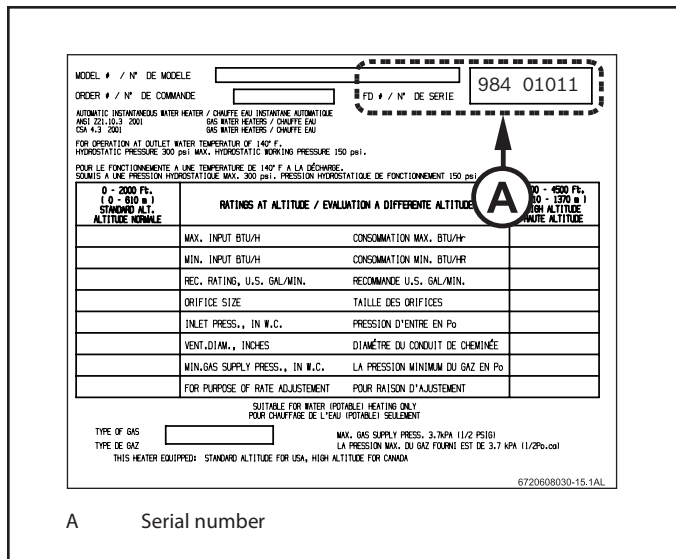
MODEL # / N° DE MODELE

ORDER # / N° DE COMMANDE

FD # / N° DE SERIE 984 01011

AUTOMATIC INSTANTANEOUS WATER HEATER / CHAUFFE EAU INSTANTANE AUTOMATIQUE
ANSI Z21.10.3 2001 GAS WATER HEATERS / CHAUFFE EAU
CSA 4.3 2001 GAS WATER HEATERS / CHAUFFE EAU

FOR OPERATION AT OUTLET WATER TEMPERATUR OF 140° F.
HYDROSTATIC PRESSURE 300 psi MAX. HYDROSTATIC WORKING PRESSURE 150 psi.

POUR LE FONCTIONNEMENTE A UNE TEMPERATURE DE 140° F A LA DÉCHARGE.
SOUMIS A UNE PRESSION HYDROSTATIQUE MAX. 300 psi. PRESSION HYDROSTATIQUE DE FONCTIONNEMENT 150 psi

| 0 - 2000 Ft. ( 0 - 610 m ) STANDARD ALT. ALTITUDE NORMALE | RATINGS AT ALTITUDE / EVALUATION A DIFFERENTE ALTITUDE | | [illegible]0 - 4500 Ft. ([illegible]0 - 1370 m ) HIGH ALTITUDE HAUTE ALTITUDE |
|---|---|---|---|
| | MAX. INPUT BTU/H | CONSOMMATION MAX. BTU/Hr | |
| | MIN. INPUT BTU/H | CONSOMMATION MIN. BTU/HR | |
| | REC. RATING, U.S. GAL/MIN. | RECOMMANDE U.S. GAL/MIN. | |
| | ORIFICE SIZE | TAILLE DES ORIFICES | |
| | INLET PRESS., IN W.C. | PRESSION D'ENTRE EN Po | |
| | VENT.DIAM., INCHES | DIAMÉTRE DU CONDUIT DE CHEMINÉE | |
| | MIN.GAS SUPPLY PRESS., IN W.C. | LA PRESSION MINIMUM DU GAZ EN Po | |
| | FOR PURPOSE OF RATE ADJUSTEMENT | POUR RAISON D'AJUSTEMENT | |

SUITABLE FOR WATER (POTABLE) HEATING ONLY
POUR CHAUFFAGE DE L'EAU (POTABLE) SEULEMENT

TYPE OF GAS
TYPE DE GAZ

MAX. GAS SUPPLY PRESS. 3.7kPA (1/2 PSIG)
LA PRESSION MAX. DU GAZ FOURNI EST DE 3.7 kPA (1/2Po.col)

THIS HEATER EQUIPPED: STANDARD ALTITUDE FOR USA, HIGH ALTITUDE FOR CANADA

A

6720608030-15.1AL

A Serial number